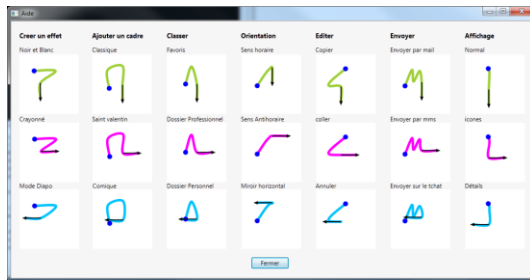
Aide

Creer un effet
Noir et Blanc
Crayonné
Mode Diapo

Ajouter un cadre
Classique
Saint valentin
Comique

Classer
Favoris
Dossier Professionnel
Dossier Personnel

Orientation
Sens horaire
Sens Antihoraire
Miroir horizontal

Editer
Copier
coller
Annuler

Envoyer
Envoyer par mail
Envoyer par mms
Envoyer sur le tchat

Affichage
Normal
icones
Détails

Fermer